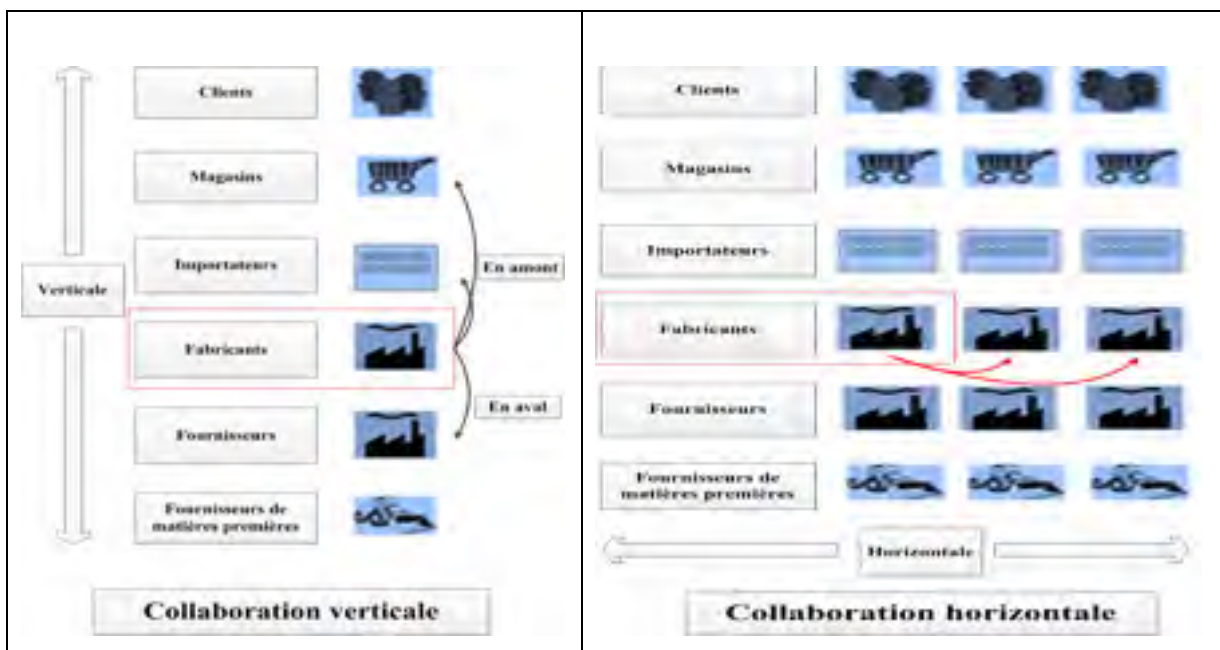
| Clients | Clients |
|---|---|
| Magasins | Magasins |
| Importateurs | Importateurs |
| Verticale | |
| En amont | |
| Fabricants | Fabricants |
| En aval | |
| Fournisseurs | Fournisseurs |
| Fournisseurs de matières premières | Fournisseurs de matières premières |
| | Horizontale |
| Collaboration verticale | Collaboration horizontale |